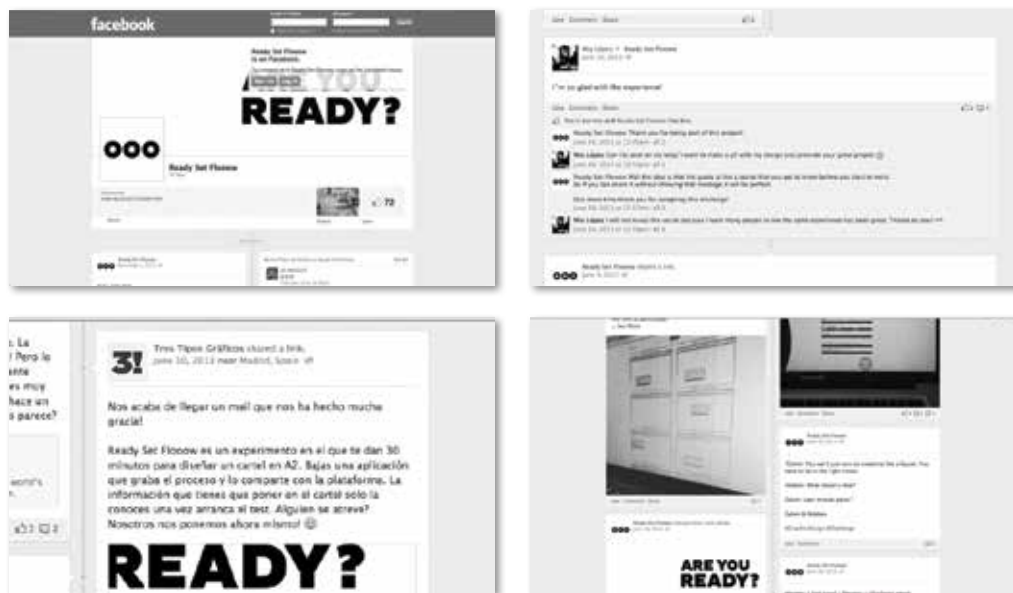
facebook

Ready Set Flooow
is on Facebook.

ARE YOU
READY?

Ready Set Flooow

72

I'm so glad with the experience!

Like · Comment · Share

Ready Set Flooow

Mia López

Ready Set Flooow shared a link.

: La
! Pero lo
ante
es muy
hace un
s parece?

Tres Tipos Gráficos shared a link.
June 10, 2013 near Madrid, Spain

Nos acaba de llegar un mail que nos ha hecho mucha gracia!

Ready Set Flooow es un experimento en el que te dan 30 minutos para diseñar un cartel en A2. Bajas una aplicación que graba el proceso y lo comparte con la plataforma. La información que tienes que poner en el cartel solo la conoces una vez arranca el test. Alguien se atreve? Nosotros nos ponemos ahora mismo! 😊

READY?

ARE YOU
READY?

Ready Set Flooow

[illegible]